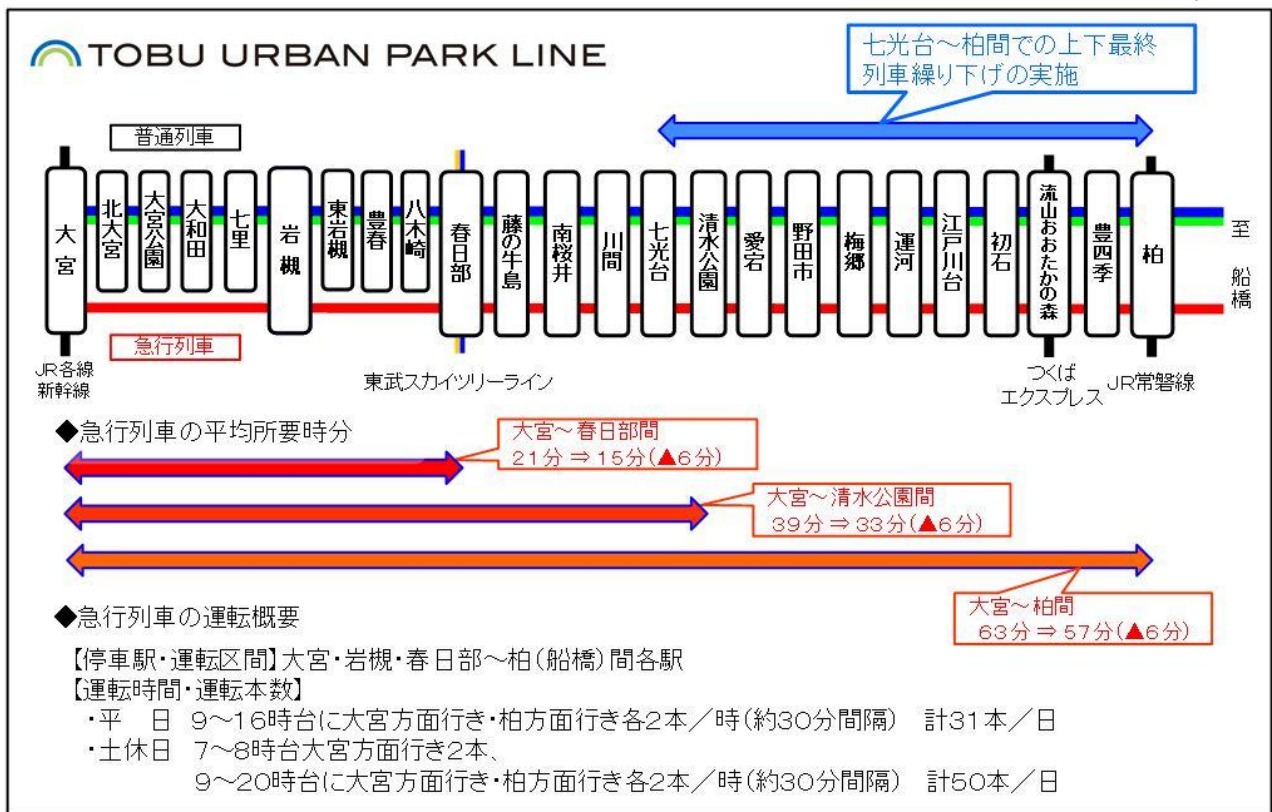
TOBU URBAN PARK LINE

七光台～柏間での上下最終列車繰り下げの実施

普通列車

大宮 北大宮 大宮公園 大和田 七里 岩槻 東岩槻 豊春 八木崎 春日部 藤の牛島 南桜井 川間 七光台 清水公園 愛宕 野田市 梅郷 運河 江戸川台 初石 流山おおたかの森 豊四季 柏

至 船橋

急行列車

JR各線 新幹線

東武スカイツリーライン

つくば エクスプレス

JR常磐線

◆急行列車の平均所要時分

大宮～春日部間 21分 ⇒ 15分(▲6分)

大宮～清水公園間 39分 ⇒ 33分(▲6分)

大宮～柏間 63分 ⇒ 57分(▲6分)

◆急行列車の運転概要

【停車駅・運転区間】大宮・岩槻・春日部～柏(船橋)間各駅
【運転時間・運転本数】
・平 日 9～16時台に大宮方面行き・柏方面行き各2本／時(約30分間隔) 計31本／日
・土休日 7～8時台大宮方面行き2本、
9～20時台に大宮方面行き・柏方面行き各2本／時(約30分間隔) 計50本／日